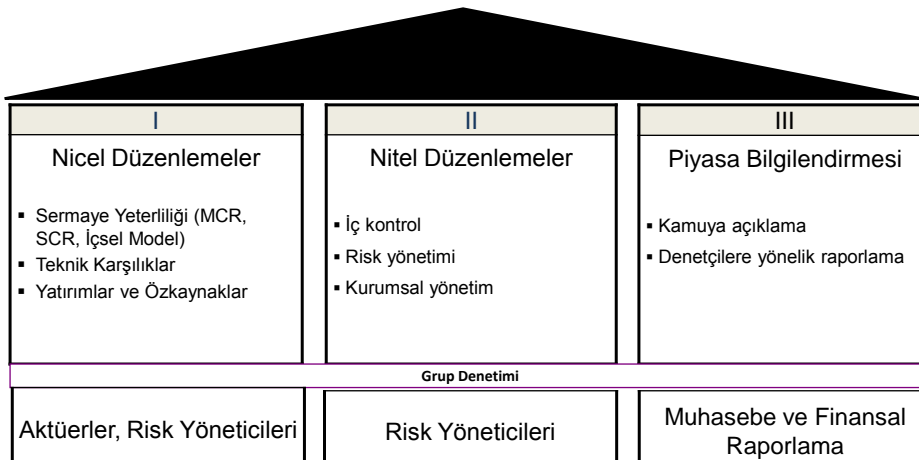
I

Nicel Düzenlemeler

- Sermaye Yeterliliği (MCR, SCR, İçsel Model)
- Teknik Karşılıklar
- Yatırımlar ve Özkaynaklar

II

Nitel Düzenlemeler

- İç kontrol
- Risk yönetimi
- Kurumsal yönetim

III

Piyasa Bilgilendirmesi

- Kamuya açıklama
- Denetçilere yönelik raporlama

Grup Denetimi

Aktüerler, Risk Yöneticileri

Risk Yöneticileri

Muhasebe ve Finansal Raporlama